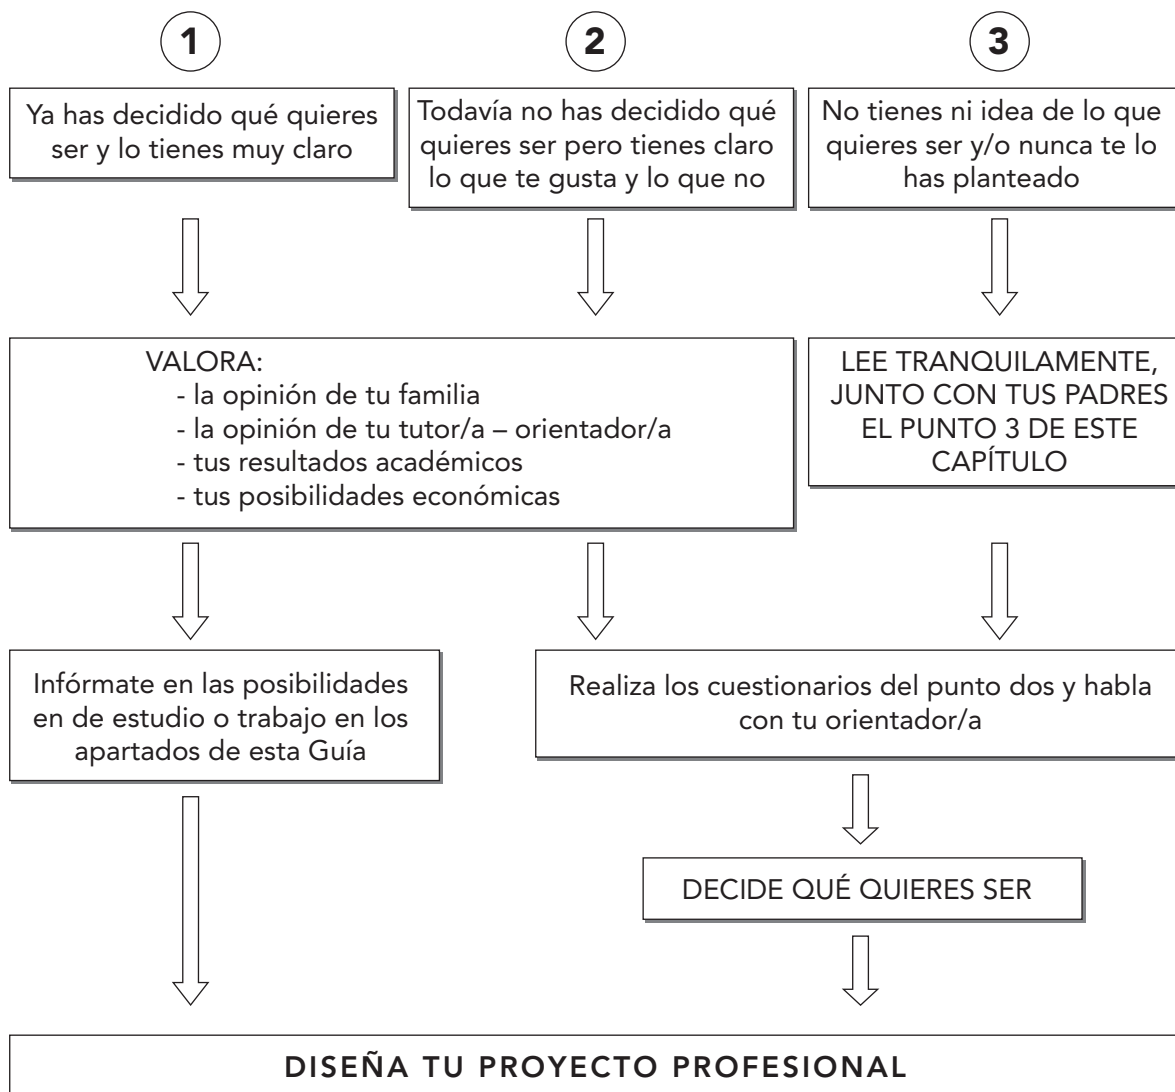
1

2

3

Ya has decidido qué quieres ser y lo tienes muy claro

Todavía no has decidido qué quieres ser pero tienes claro lo que te gusta y lo que no

No tienes ni idea de lo que quieres ser y/o nunca te lo has planteado

VALORA:
- la opinión de tu familia
- la opinión de tu tutor/a – orientador/a
- tus resultados académicos
- tus posibilidades económicas

LEE TRANQUILAMENTE, JUNTO CON TUS PADRES EL PUNTO 3 DE ESTE CAPÍTULO

Infórmate en las posibilidades en de estudio o trabajo en los apartados de esta Guía

Realiza los cuestionarios del punto dos y habla con tu orientador/a

DECIDE QUÉ QUIERES SER

DISEÑA TU PROYECTO PROFESIONAL